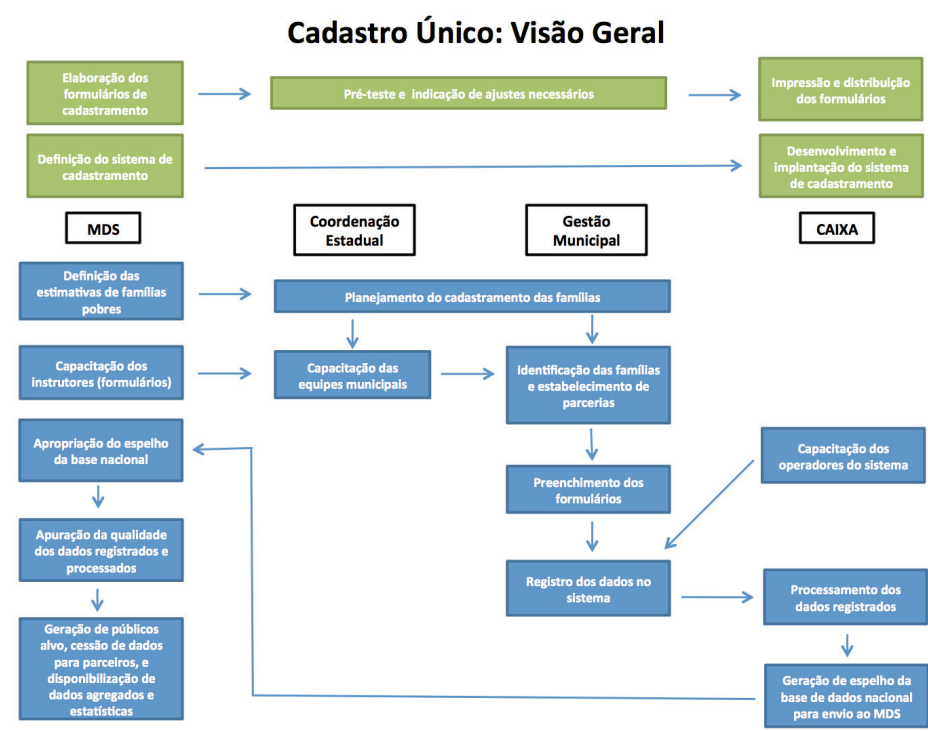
Cadastro Único: Visão Geral

Elaboração dos formulários de cadastramento

Pré-teste e indicação de ajustes necessários

Impressão e distribuição dos formulários

Definição do sistema de cadastramento

Desenvolvimento e implantação do sistema de cadastramento

MDS

Coordenação Estadual

Gestão Municipal

CAIXA

Definição das estimativas de famílias pobres

Planejamento do cadastramento das famílias

Capacitação dos instrutores (formulários)

Capacitação das equipes municipais

Identificação das famílias e estabelecimento de parcerias

Apropriação do espelho da base nacional

Capacitação dos operadores do sistema

Preenchimento dos formulários

Apuração da qualidade dos dados registrados e processados

Registro dos dados no sistema

Processamento dos dados registrados

Geração de públicos alvo, cessão de dados para parceiros, e disponibilização de dados agregados e estatísticas

Geração de espelho da base de dados nacional para envio ao MDS